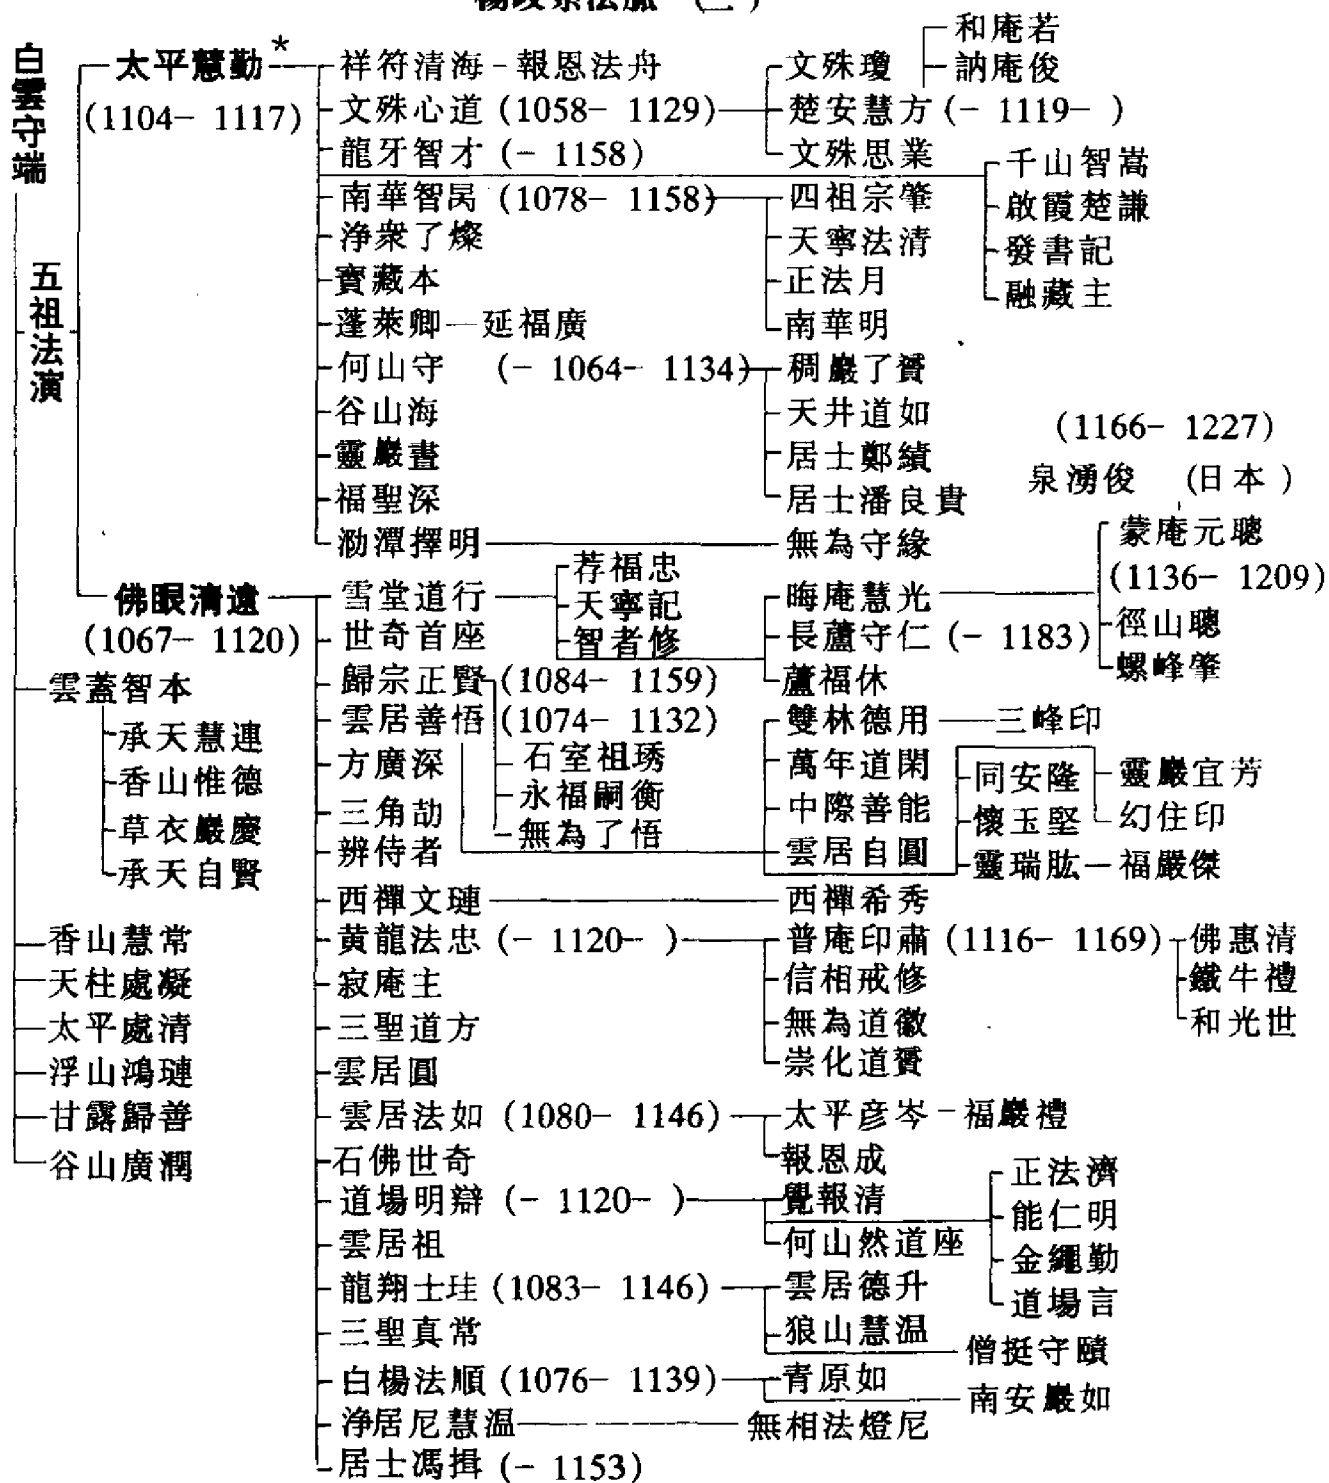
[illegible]
白雲守端
五祖法演
太平慧勤*
(1104– 1117)
祥符清海 – 報恩法舟
文殊心道 (1058– 1129)
龍牙智才 (– 1158)
南華智昺 (1078– 1158)
浄衆了燦
寶藏本
蓬萊卿 — 延福廣
何山守 (– 1064– 1134)
谷山海
靈巖書
福聖深
泐潭擇明
文殊瓊
和庵若
訥庵俊
楚安慧方 (– 1119– )
文殊思業
四祖宗肇
天寧法清
正法月
南華明
千山智嵩
啟霞楚謙
發書記
融藏主
稠巖了贇
天井道如
居士鄭績
居士潘良貴
(1166– 1227)
泉湧俊 (日本)
無為守緣
佛眼清遠
(1067– 1120)
雪堂道行
世奇首座
歸宗正賢 (1084– 1159)
雲居善悟 (1074– 1132)
方廣深
三角劼
辨侍者
西禪文璉
黄龍法忠 (– 1120– )
寂庵主
三聖道方
雲居圓
雲居法如 (1080– 1146)
石佛世奇
道場明辯 (– 1120– )
雲居祖
龍翔士珪 (1083– 1146)
三聖真常
白楊法順 (1076– 1139)
浄居尼慧温
居士馮揖 (– 1153)
荐福忠
天寧記
智者修
石室祖琇
永福嗣衡
無為了悟
晦庵慧光
長蘆守仁 (– 1183)
蘆福休
雙林德用 — 三峰印
萬年道閑
中際善能
雲居自圓
蒙庵元聰
(1136– 1209)
徑山聰
螺峰肇
同安隆
懐玉堅
靈瑞肱 — 福嚴傑
靈巖宜芳
幻住印
西禪希秀
普庵印肅 (1116– 1169)
信相戒修
無為道徽
崇化道贇
佛惠清
鐵牛禮
和光世
太平彦岑 – 福巖禮
報恩成
覺報清
何山然道座
正法濟
能仁明
金繩勳
道場言
雲居德升
狼山慧温
僧挺守賾
青原如
南安巖如
無相法燈尼
雲蓋智本
承天慧連
香山惟德
草衣巖慶
承天自賢
香山慧常
天柱處凝
太平處清
浮山鴻璉
甘露歸善
谷山廣潤